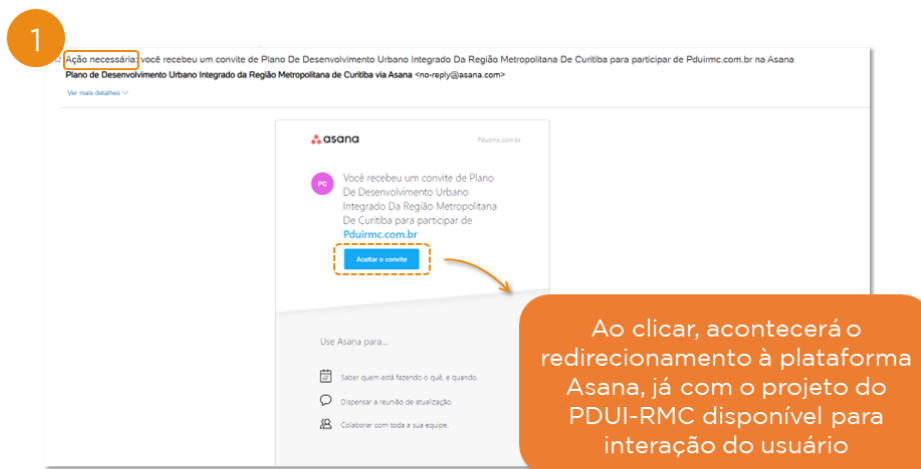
1

Ação necessária: você recebeu um convite de Plano De Desenvolvimento Urbano Integrado Da Região Metropolitana De Curitiba para participar de Pduirmc.com.br na Asana

Plano de Desenvolvimento Urbano Integrado da Região Metropolitana de Curitiba via Asana <no-reply@asana.com>

Ver mais detalhes

asana

Pduirmc.com.br

PC

Você recebeu um convite de Plano De Desenvolvimento Urbano Integrado Da Região Metropolitana De Curitiba para participar de **Pduirmc.com.br**

Aceitar o convite

Use Asana para...

Saber quem está fazendo o quê, e quando.

Dispensar a reunião de atualização.

Colaborar com toda a sua equipe.

Ao clicar, acontecerá o redirecionamento à plataforma Asana, já com o projeto do PDUI-RMC disponível para interação do usuário